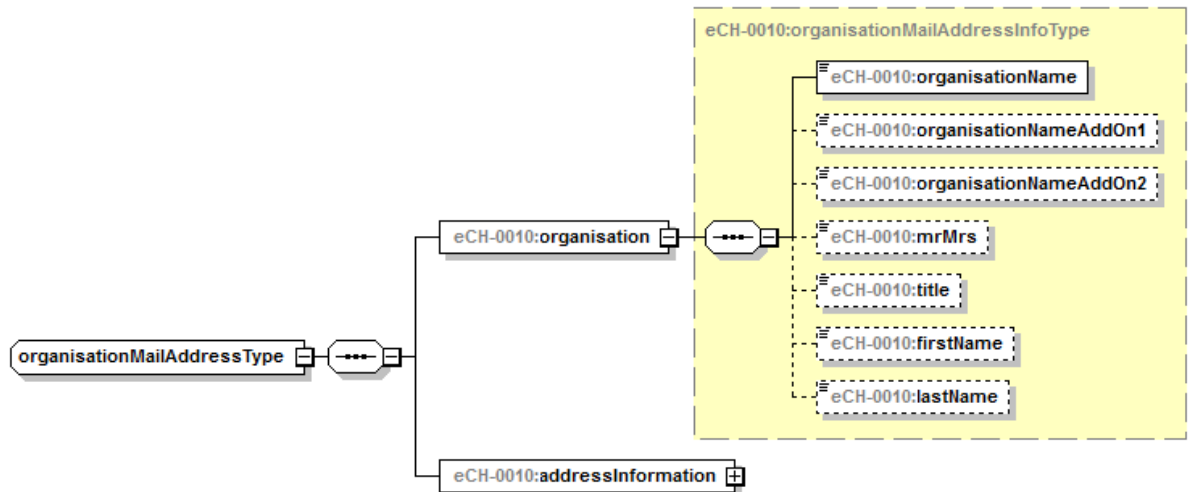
eCH-0010:organisationMailAddressInfoType

eCH-0010:organisationName

eCH-0010:organisationNameAddOn1

eCH-0010:organisationNameAddOn2

eCH-0010:organisation

eCH-0010:mrMrs

eCH-0010:title

organisationMailAddressType

eCH-0010:firstName

eCH-0010:lastName

eCH-0010:addressInformation